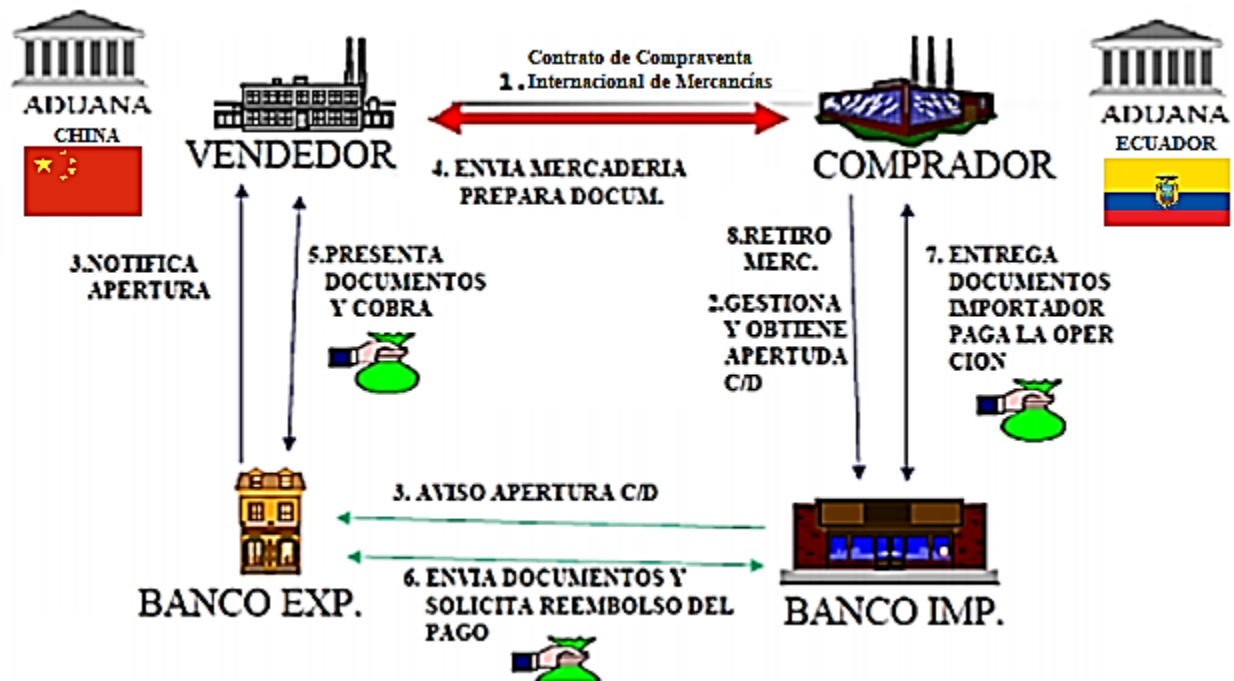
ADUANA
CHINA

VENDEDOR

Contrato de Compraventa
1. Internacional de Mercancías

4. ENVIA MERCADERIA PREPARA DOCUM.

COMPRADOR

ADUANA
ECUADOR

3.NOTIFICA APERTURA

5.PRESENTA DOCUMENTOS Y COBRA

8.RETIRO MERC.

2.GESTIONA Y OBTIENE APERTUDA C/D

7. ENTREGA DOCUMENTOS IMPORTADOR PAGA LA OPER CION

3. AVISO APERTURA C/D

6. ENVIA DOCUMENTOS Y SOLICITA REEMBOLSO DEL PAGO

BANCO EXP.

BANCO IMP.